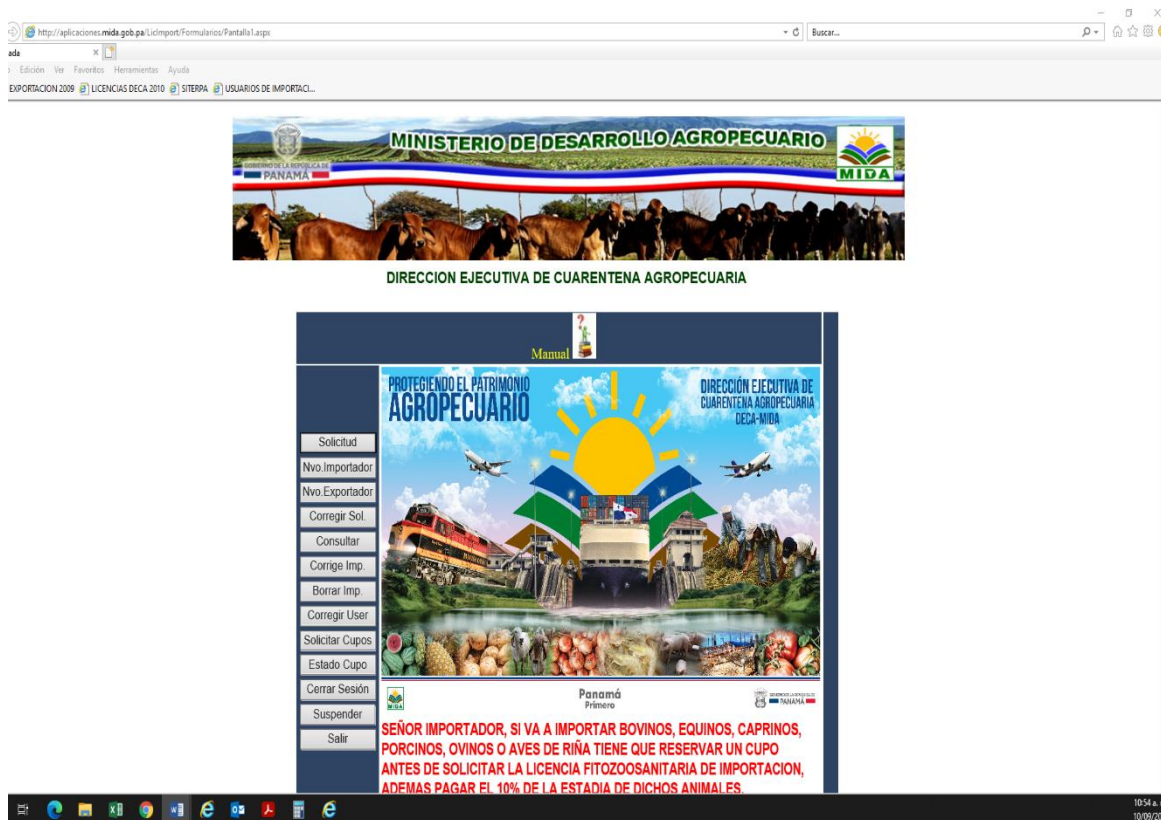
http://aplicaciones.mida.gob.pa/LicImport/Formularios/Pantalla1.aspx

Buscar...

ada

Edición Ver Favoritos Herramientas Ayuda

EXPORTACION 2009 LICENCIAS DECA 2010 SITERPA USUARIOS DE IMPORTACI...

GOBIERNO DE LA REPÚBLICA DE PANAMÁ

MINISTERIO DE DESARROLLO AGROPECUARIO

MIDA

DIRECCION EJECUTIVA DE CUARENTENA AGROPECUARIA

Manual

Solicitud
Nvo.Importador
Nvo.Exportador
Corregir Sol.
Consultar
Corrige Imp.
Borrar Imp.
Corregir User
Solicitar Cupos
Estado Cupo
Cerrar Sesión
Suspender
Salir

PROTEGIENDO EL PATRIMONIO AGROPECUARIO

DIRECCIÓN EJECUTIVA DE CUARENTENA AGROPECUARIA DECA-MIDA

MIDA

Panamá Primero

GOBIERNO DE LA REPÚBLICA DE PANAMÁ

SEÑOR IMPORTADOR, SI VA A IMPORTAR BOVINOS, EQUINOS, CAPRINOS, PORCINOS, OVINOS O AVES DE RIÑA TIENE QUE RESERVAR UN CUPO ANTES DE SOLICITAR LA LICENCIA FITOZOOSANITARIA DE IMPORTACION, ADEMAS PAGAR EL 10% DE LA ESTADIA DE DICHOS ANIMALES.

10:54 a.
10/09/20